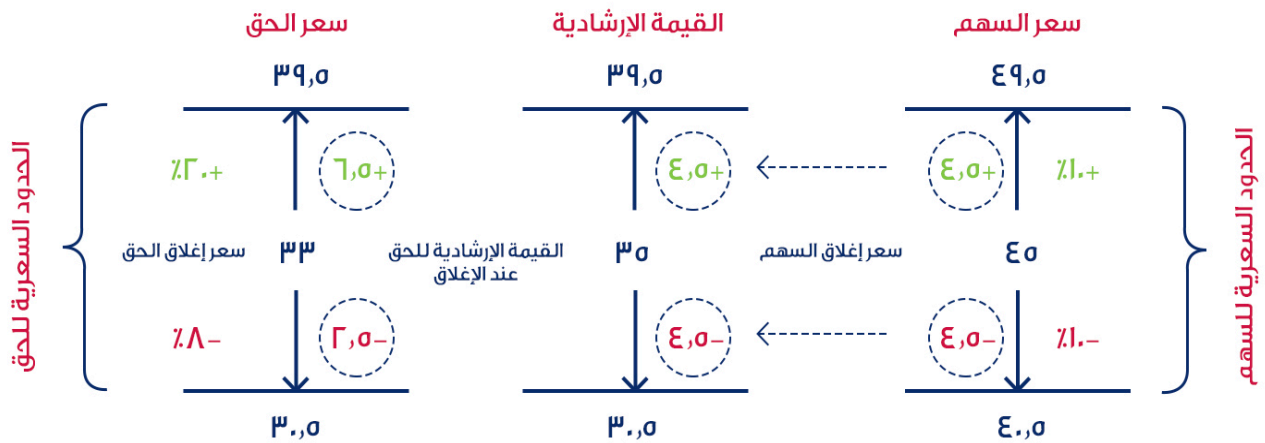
سعر السهم

٤٩,٥

+٤,٥

+١٠٪

سعر إغلاق السهم

٤٥

-٤,٥

-١٠٪

٤٠,٥

الحدود السعرية للسهم

القيمة الإرشادية

٣٩,٥

+٤,٥

القيمة الإرشادية للحق عند الإغلاق

٣٥

-٤,٥

٣٠,٥

سعر الحق

٣٩,٥

+٦,٥

+٢٠٪

سعر إغلاق الحق

٣٣

-٢,٥

-٨٪

٣٠,٥

الحدود السعرية للحق